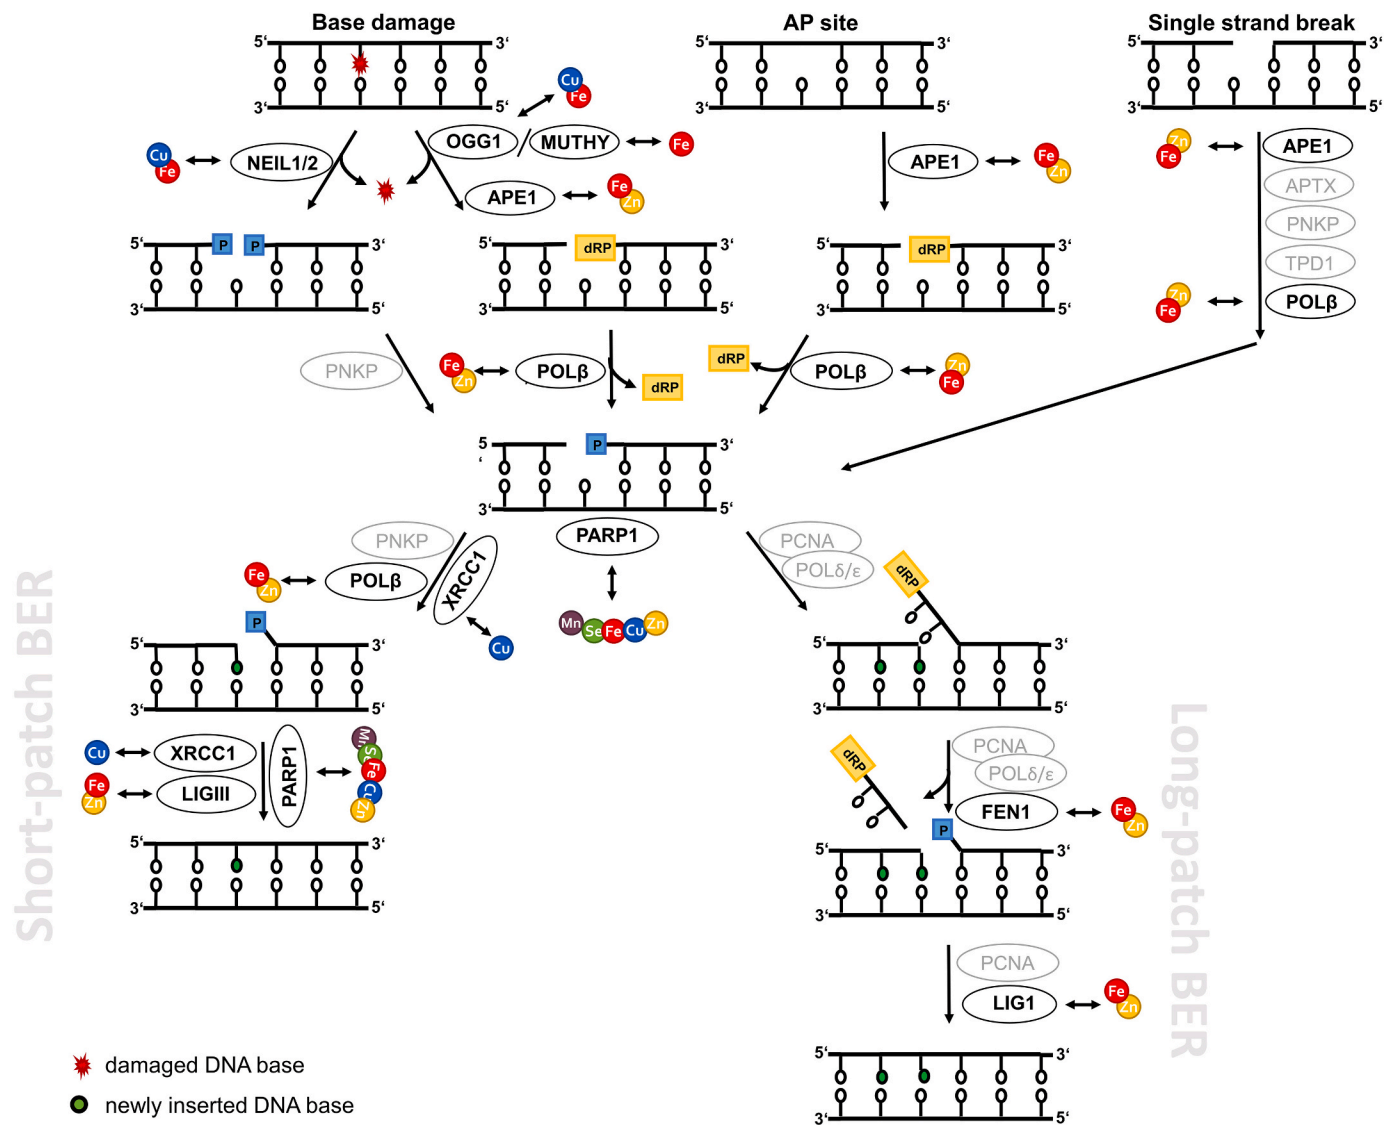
Base damage
5' 3'
3' 5'
Cu Fe
NEIL1/2
OGG1 MUTHY Fe
APE1 Fe Zn
5' P P 3'
3' 5'
5' dRP 3'
3' 5'
AP site
5' 3'
3' 5'
APE1 Fe Zn
5' dRP 3'
3' 5'
Single strand break
5' 3'
3' 5'
Zn Fe
APE1
APTX
PNKP
TPD1
Zn Fe
POLβ
PNKP
Fe Zn
POLβ
dRP
dRP
POLβ
Zn Fe
5 P 3'
3' 5'
PARP1
Mn Se Fe Cu Zn
PNKP
Fe Zn
POLβ
XRCC1
Cu
PCNA
POLδ/ε
dRP
5' P 3'
3' 5'
5' 3'
3' 5'
Cu XRCC1
Fe Zn LIGIII
PARP1
Mn Se Fe Cu Zn
5' 3'
3' 5'
PCNA
POLδ/ε
dRP
FEN1 Fe Zn
5' P 3'
3' 5'
PCNA
LIG1 Fe Zn
5' 3'
3' 5'
Short-patch BER
Long-patch BER
damaged DNA base
newly inserted DNA base